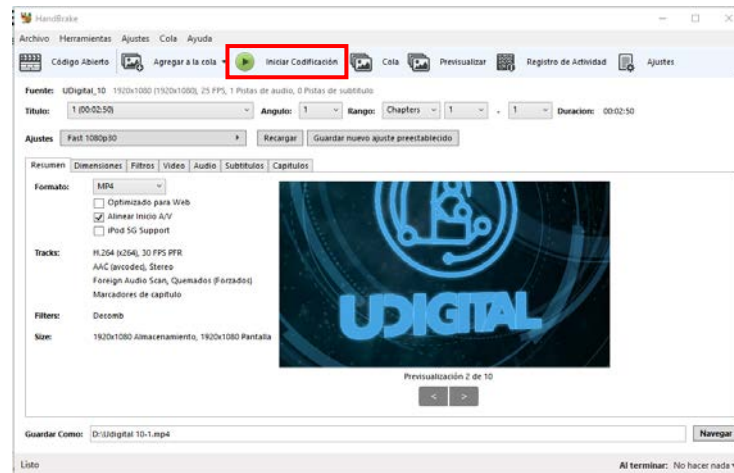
HandBrake

Archivo Herramientas Ajustes Cola Ayuda

Código Abierto Agregar a la cola Iniciar Codificación Cola Previsualizar Registro de Actividad Ajustes

Fuente: UDigital_10 1920x1080 (1920x1080), 25 FPS, 1 Pistas de audio, 0 Pistas de subtitulo

Titulo: 1 (00:02:50) Angulo: 1 Rango: Chapters 1 - 1 Duracion: 00:02:50

Ajustes Fast 1080p30 Recargar Guardar nuevo ajuste preestablecido

Resumen Dimensiones Filtros Video Audio Subtitulos Capitulos

Formato: MP4

Optimizado para Web

Alinear Inicio A/V

iPod 5G Support

Tracks: H.264 (x264), 30 FPS PFR

AAC (avcodec), Stereo

Foreign Audio Scan, Quemados (Forzados)

Marcadores de capitulo

Filters: Decomb

Size: 1920x1080 Almacenamiento, 1920x1080 Pantalla

UDIGITAL

Previsualización 2 de 10

< >

Guardar Como: D:\Udigital 10-1.mp4 Navegar

Listo Al terminar: No hacer nada